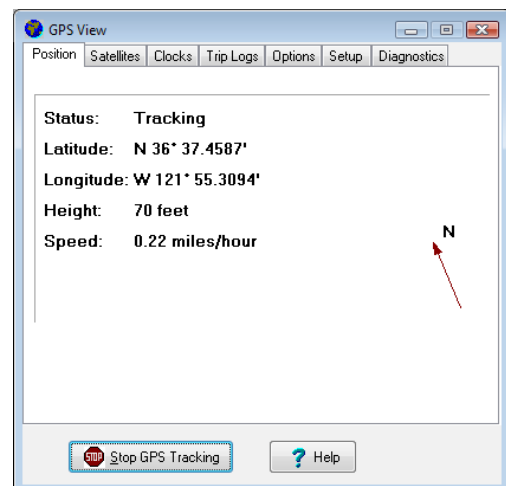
GPS View

Position | Satellites | Clocks | Trip Logs | Options | Setup | Diagnostics

Status: Tracking

Latitude: N 36° 37.4587'

Longitude: W 121° 55.3094'

Height: 70 feet

Speed: 0.22 miles/hour

N

STOP Stop GPS Tracking

? Help